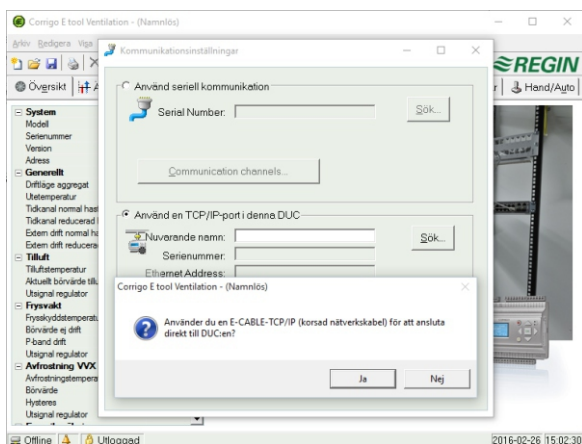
Corrigo E tool Ventilation - (Namnlös)

Arkiv Redigera Visa

Översikt

REGIN

Hand/Auto

System
Modell
Serienummer
Version
Adress
Generellt
Driftläge aggregat
Utetemperatur
Tidkanal normal has
Tidkanal reducerad
Extern drift normal h
Extern drift reducera
Tilluft
Tilluftstemperatur
Aktuellt börvärde till
Utsignal regulator
Frysvakt
Fryskyddstemperatu
Börvärde ej drift
P-band drift
Utsignal regulator
Avfrostning VVX
Avfrostningstempera
Börvärde
Hysteres
Utsignal regulator

Kommunikationsinställningar

Använd seriell kommunikation
Serial Number:
Sök...
Communication channels...

Använd en TCP/IP-port i denna DUC
Nuvarande namn:
Sök...
Serienummer:
Ethernet Address:

Corrigo E tool Ventilation - (Namnlös)

Använder du en E-CABLE-TCP/IP (korsad nätverkskabel) för att ansluta direkt till DUC:en?

Ja
Nej

Offline
Utloggad
2016-02-26 15:02:30